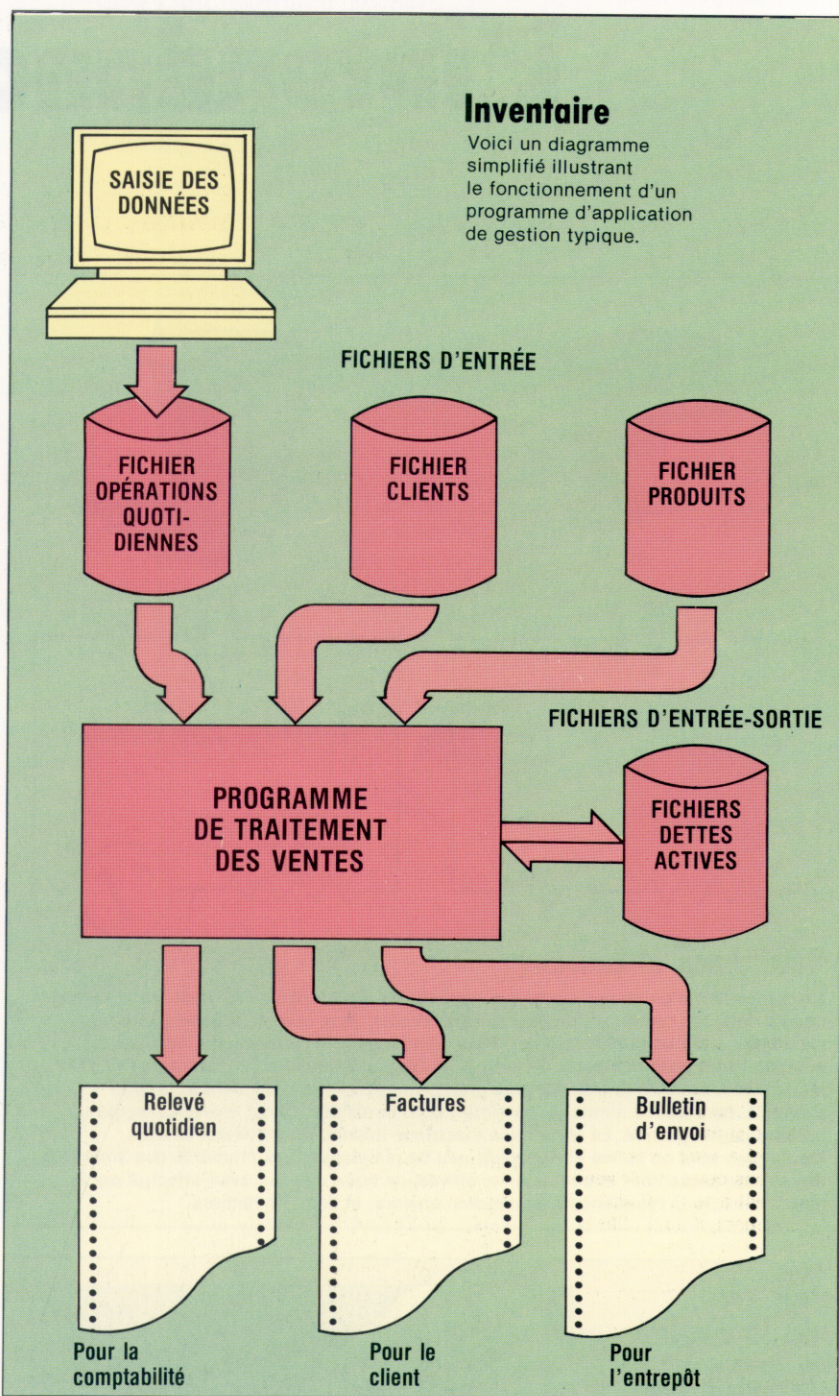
Inventaire

Voici un diagramme simplifié illustrant le fonctionnement d'un programme d'application de gestion typique.

SAISIE DES DONNÉES

FICHIERS D'ENTRÉE

FICHIER OPÉRATIONS QUOTIDIENNES

FICHIER CLIENTS

FICHIER PRODUITS

FICHIERS D'ENTRÉE-SORTIE

PROGRAMME DE TRAITEMENT DES VENTES

FICHIERS DETTES ACTIVES

Relevé quotidien

Factures

Bulletin d'envoi

Pour la comptabilité

Pour le client

Pour l'entrepôt